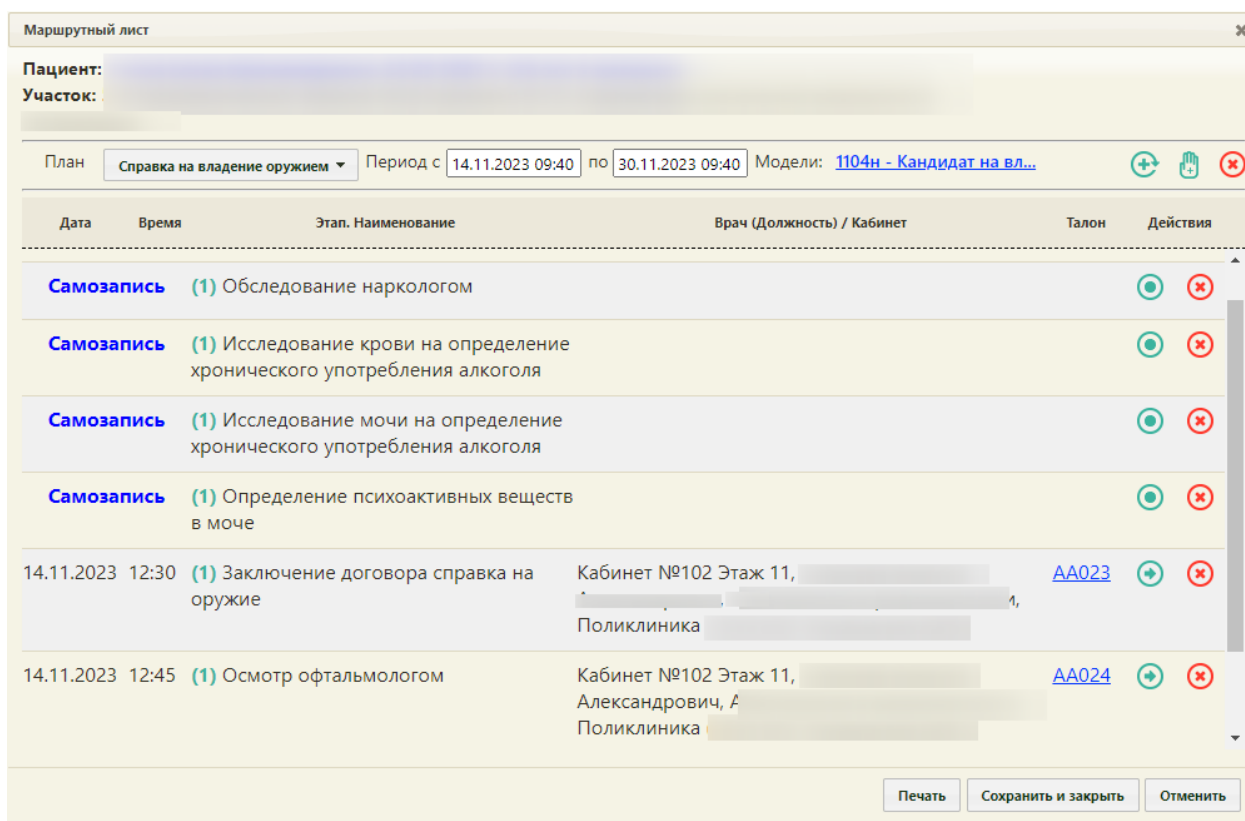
Маршрутный лист

Пациент: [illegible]
Участок: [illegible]

План | Справка на владение оружием | Период с | 14.11.2023 09:40 | по | 30.11.2023 09:40 | Модели: 1104н - Кандидат на вл...

| Дата | Время | Этап. Наименование | Врач (Должность) / Кабинет | Талон | Действия |
|---|---|---|---|---|---|
| Самозапись | | (1) Обследование наркологом | | | |
| Самозапись | | (1) Исследование крови на определение хронического употребления алкоголя | | | |
| Самозапись | | (1) Исследование мочи на определение хронического употребления алкоголя | | | |
| Самозапись | | (1) Определение психоактивных веществ в моче | | | |
| 14.11.2023 | 12:30 | (1) Заключение договора справка на оружие | Кабинет №102 Этаж 11, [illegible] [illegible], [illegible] и, Поликлиника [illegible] | АА023 | |
| 14.11.2023 | 12:45 | (1) Осмотр офтальмологом | Кабинет №102 Этаж 11, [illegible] Александрович, А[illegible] Поликлиника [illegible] | АА024 | |

Печать | Сохранить и закрыть | Отменить